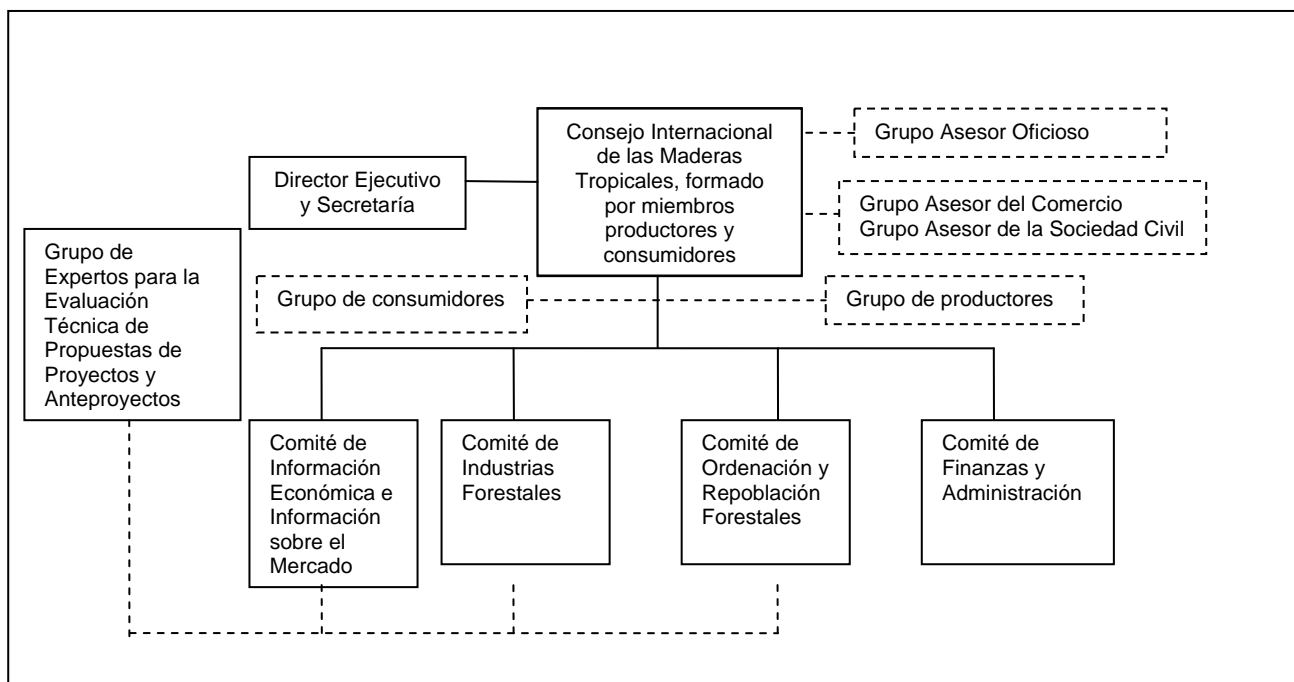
Consejo Internacional de las Maderas Tropicales, formado por miembros productores y consumidores

Grupo Asesor Oficioso

Director Ejecutivo y Secretaría

Grupo Asesor del Comercio
Grupo Asesor de la Sociedad Civil

Grupo de Expertos para la Evaluación Técnica de Propuestas de Proyectos y Anteproyectos

Grupo de consumidores

Grupo de productores

Comité de Información Económica e Información sobre el Mercado

Comité de Industrias Forestales

Comité de Ordenación y Repoblación Forestales

Comité de Finanzas y Administración